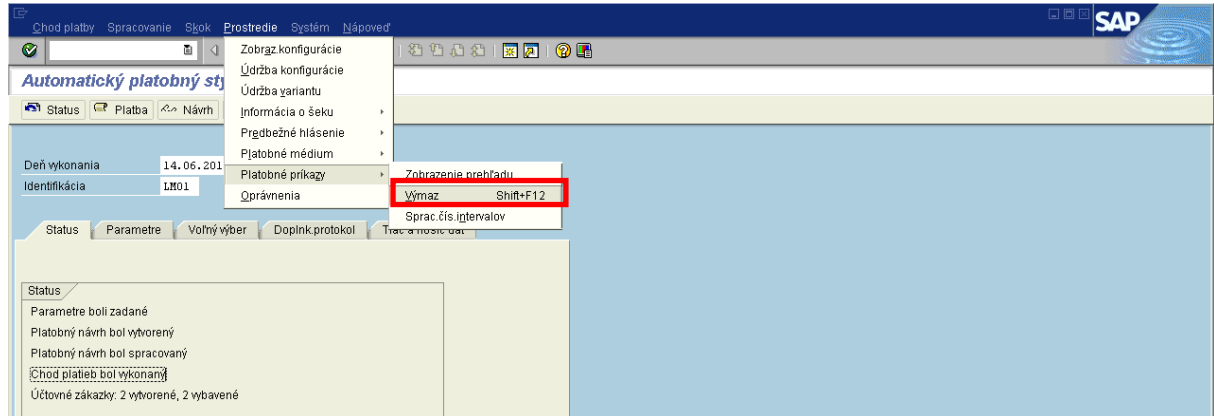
Chod platby Spracovanie Skok Prostredie Systém Nápoveď

SAP

Automatický platobný sty

Status Platba Návrh

Deň vykonania 14.06.201
Identifikácia LM01

Zobraz.konfigurácie
Údržba konfigurácie
Údržba variantu
Informácia o šeku
Predbežné hlásenie
Platobné médium
Platobné príkazy
Oprávnenia

Zobrazenie prehľadu
Výmaz Shift+F12
Sprac.čís.intervalov

Status Parametre Voľný výber Doplnk.protokol Tlač a nosič dát

Status
Parametre boli zadané
Platobný návrh bol vytvorený
Platobný návrh bol spracovaný
Chod platieb bol vykonaný
Účtovné zákazky: 2 vytvorené, 2 vybavené